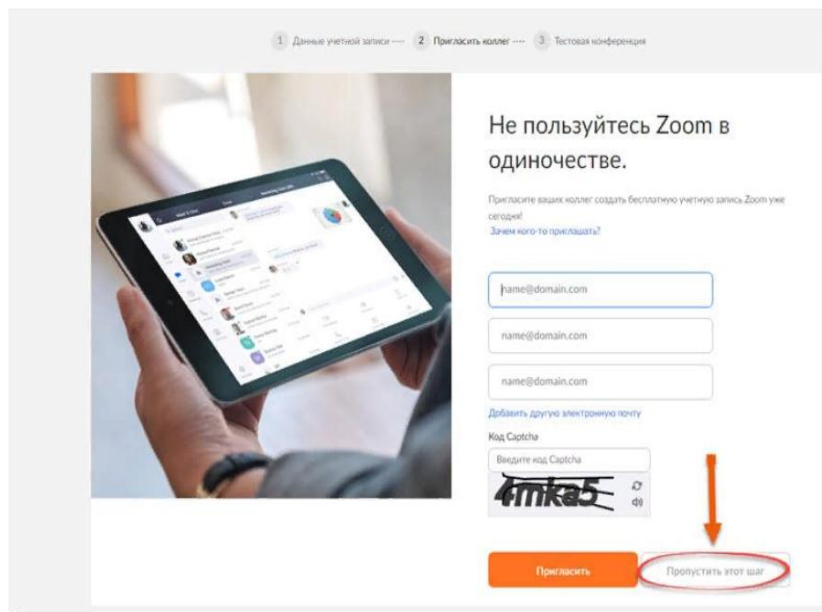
1 Данные учетной записи ---- 2 Пригласить коллег ---- 3 Тестовая конференция

Не пользуйтесь Zoom в одиночестве.

Пригласите ваших коллег создать бесплатную учетную запись Zoom уже сегодня!
Зачем кого-то приглашать?

name@domain.com

name@domain.com

name@domain.com

Добавить другую электронную почту

Код Captcha

Введите код Captcha

4mka5

Пригласить

Пропустить этот шаг